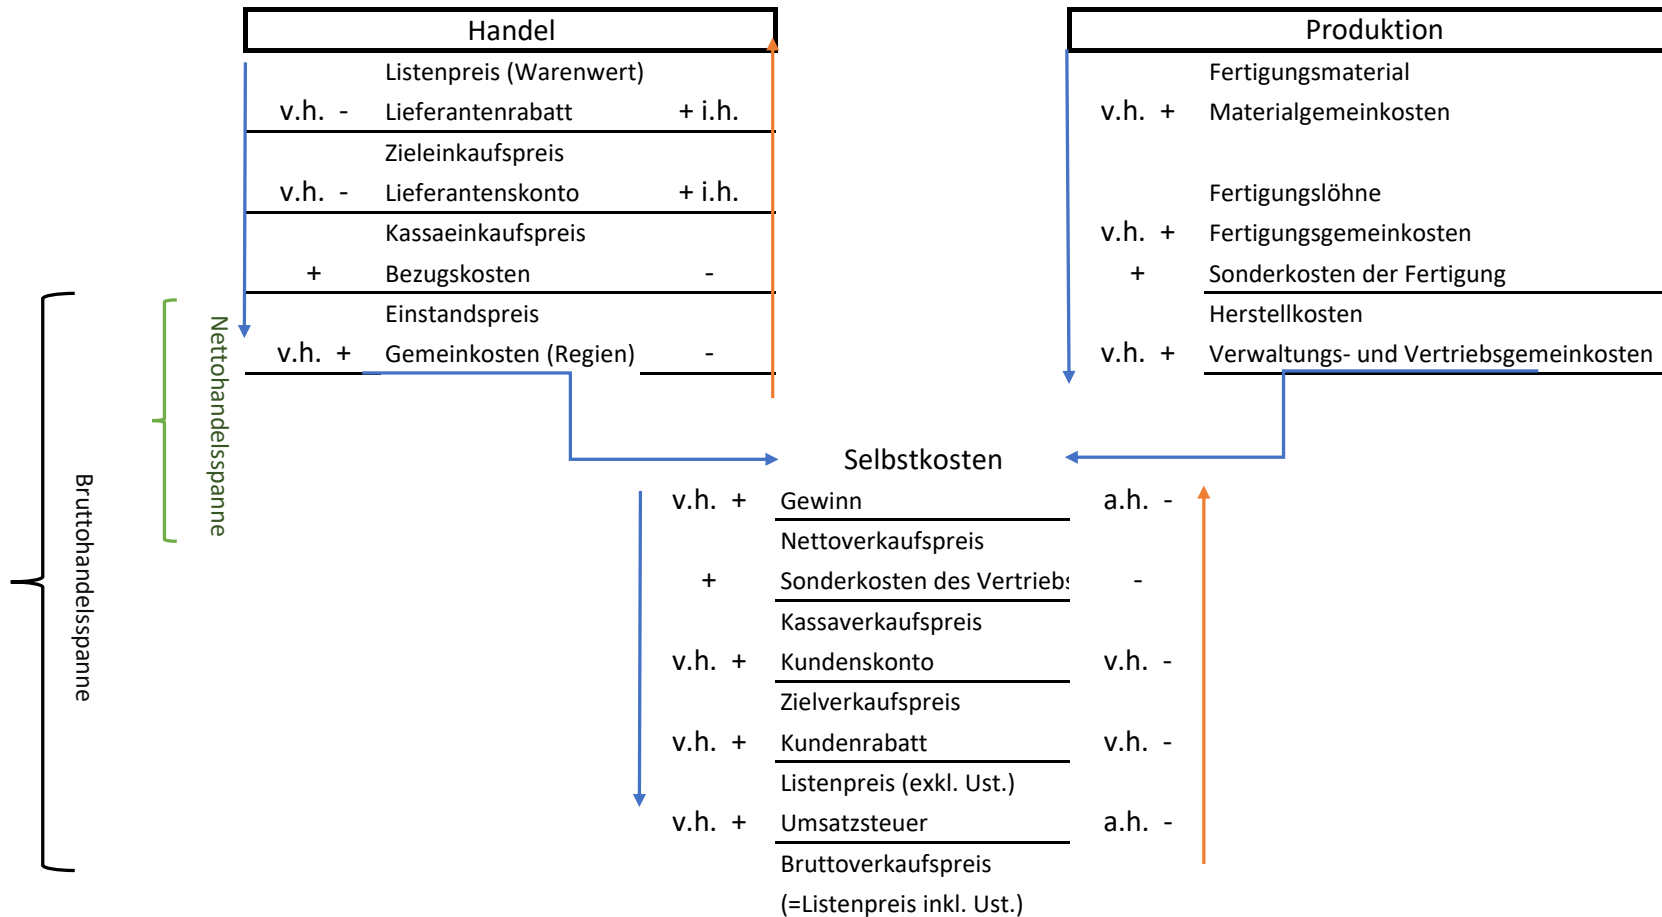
Handel

| | Listenpreis (Warenwert) | |
|---|---|---|
| v.h. - | Lieferantenrabatt | + i.h. |
| | Zieleinkaufspreis | |
| v.h. - | Lieferantenskonto | + i.h. |
| | Kassaeinkaufspreis | |
| + | Bezugskosten | - |
| | Einstandspreis | |
| v.h. + | Gemeinkosten (Regien) | - |

Produktion

| | Fertigungsmaterial |
|---|---|
| v.h. + | Materialgemeinkosten |
| | Fertigungslöhne |
| v.h. + | Fertigungsgemeinkosten |
| + | Sonderkosten der Fertigung |
| | Herstellkosten |
| v.h. + | Verwaltungs- und Vertriebsgemeinkosten |

Nettohandelsspanne

Bruttohandelsspanne

Selbstkosten

| | | |
|---|---|---|
| v.h. + | Gewinn | a.h. - |
| | Nettoverkaufspreis | |
| + | Sonderkosten des Vertriebs | - |
| | Kassaverkaufspreis | |
| v.h. + | Kundenskonto | v.h. - |
| | Zielverkaufspreis | |
| v.h. + | Kundenrabatt | v.h. - |
| | Listenpreis (exkl. Ust.) | |
| v.h. + | Umsatzsteuer | a.h. - |
| | Bruttoverkaufspreis (=Listenpreis inkl. Ust.) | |